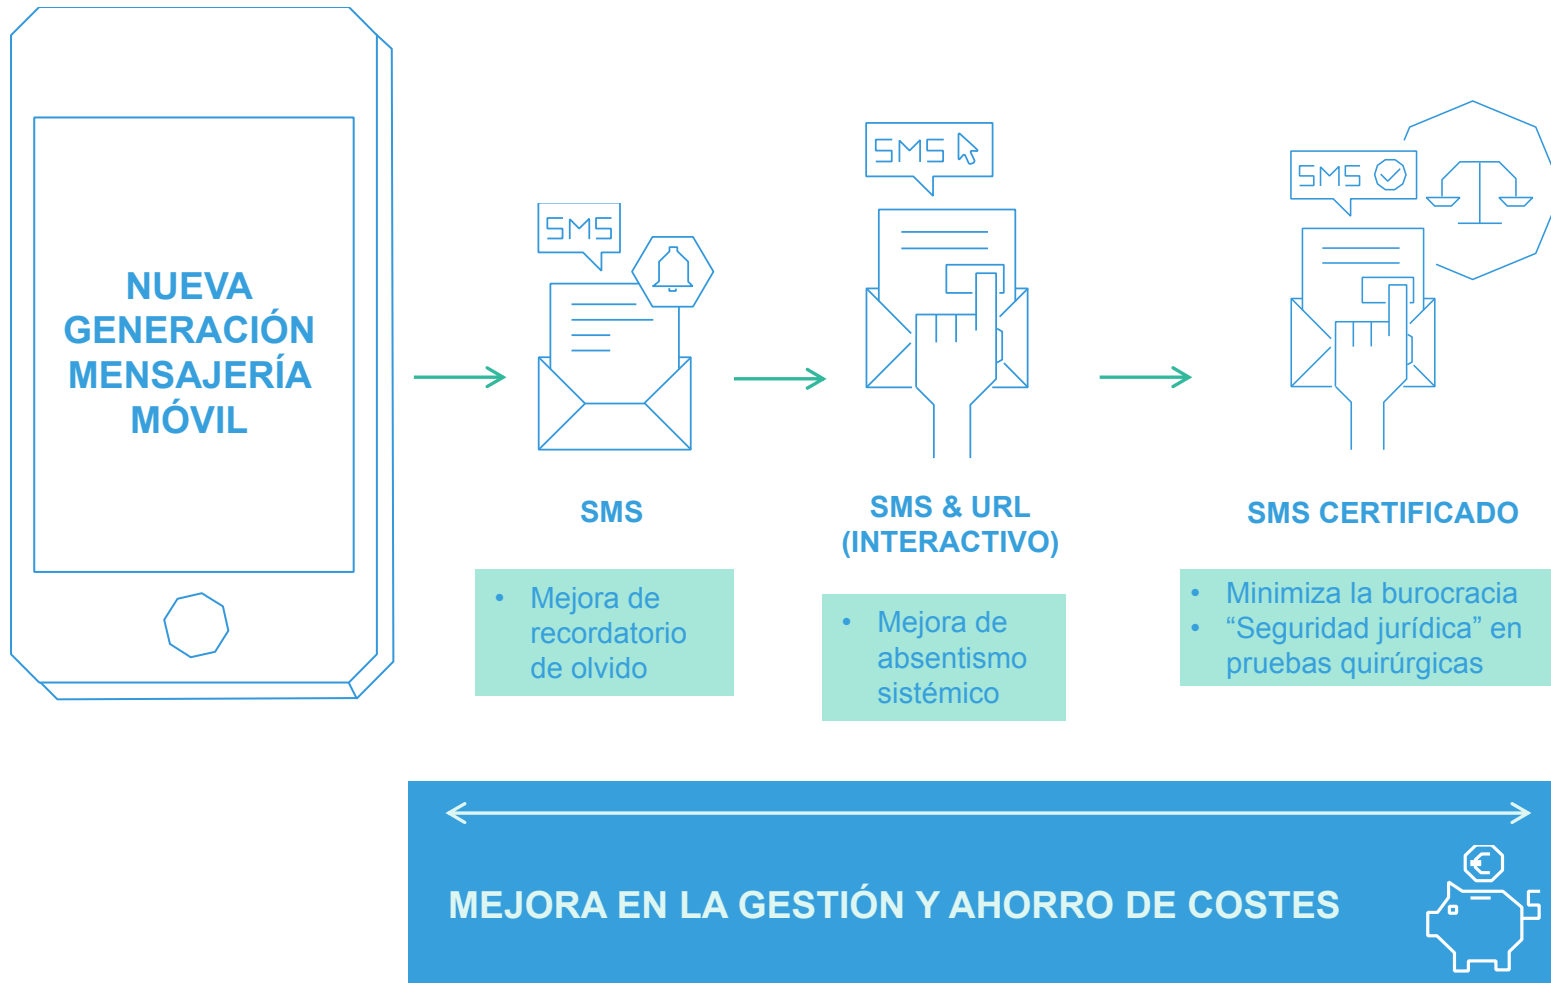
NUEVA GENERACIÓN MENSAJERÍA MÓVIL

SMS

SMS

• Mejora de recordatorio de olvido

SMS

SMS & URL (INTERACTIVO)

• Mejora de absentismo sistémico

SMS

SMS CERTIFICADO

• Minimiza la burocracia
• “Seguridad jurídica” en pruebas quirúrgicas

MEJORA EN LA GESTIÓN Y AHORRO DE COSTES

€